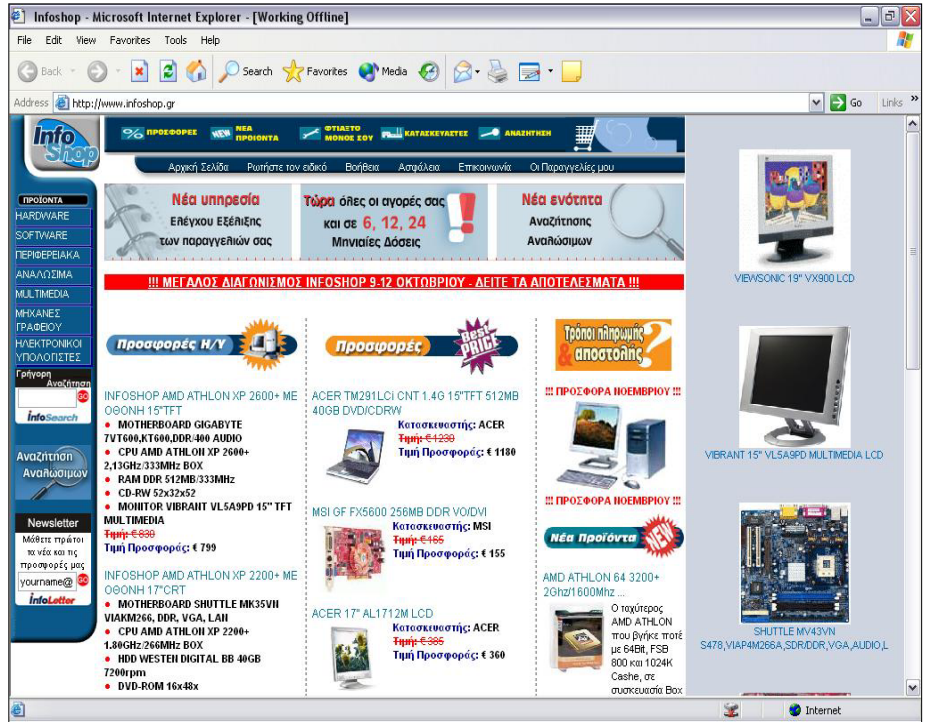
Infoshop - Microsoft Internet Explorer - [Working Offline]

File Edit View Favorites Tools Help

Back Search Favorites Media

Address http://www.infoshop.gr Go Links »

Info Shop

ΠΡΟΣΦΟΡΕΣ ΝΕΑ ΠΡΟΙΟΝΤΑ ΦΤΙΑΞΤΟ ΜΟΝΟΣ ΣΟΥ ΚΑΤΑΣΚΕΥΑΣΤΕΣ ΑΝΑΖΗΤΗΣΗ

Αρχική Σελίδα Ρωτήστε τον ειδικό Βοήθεια Ασφάλεια Επικοινωνία Οι Παραγγελίες μου

ΠΡΟΪΟΝΤΑ
HARDWARE
SOFTWARE
ΠΕΡΙΦΕΡΕΙΑΚΑ
ΑΝΑΛΩΣΙΜΑ
MULTIMEDIA
ΜΗΧΑΝΕΣ ΓΡΑΦΕΙΟΥ
ΗΛΕΚΤΡΟΝΙΚΟΙ ΥΠΟΛΟΓΙΣΤΕΣ
Γρήγορη Αναζήτηση
InfoSearch
Αναζήτηση Αναλωσίμων
Newsletter
Μάθετε πρώτοι τα νέα και τις προσφορές μας
yourname@
InfoLetter

Νέα υπηρεσία Ελέγχου Εξέλιξης των παραγγελιών σας

Τώρα όλες οι αγορές σας και σε 6, 12, 24 Μηνιαίες Δόσεις

Νέα ενότητα Αναζήτησης Αναλωσίμων

!!! ΜΕΓΑΛΟΣ ΔΙΑΓΩΝΙΣΜΟΣ INFOSHOP 9-12 ΟΚΤΩΒΡΙΟΥ - ΔΕΙΤΕ ΤΑ ΑΠΟΤΕΛΕΣΜΑΤΑ !!!

Προσφορές Η/Υ

INFOSHOP AMD ATHLON XP 2600+ ΜΕ ΟΘΟΝΗ 15"TFT
• MOTHERBOARD GIGABYTE 7VT600,KT600,DDR/400 AUDIO
• CPU AMD ATHLON XP 2600+ 2,13GHz/333MHz BOX
• RAM DDR 512MB/333MHz
• CD-RW 52x32x52
• MONITOR VIBRANT VL5A9PD 15" TFT MULTIMEDIA
Τιμή: € 830
Τιμή Προσφοράς: € 799

INFOSHOP AMD ATHLON XP 2200+ ΜΕ ΟΘΟΝΗ 17"CRT
• MOTHERBOARD SHUTTLE MK35VN VIAKM266, DDR, VGA, LAN
• CPU AMD ATHLON XP 2200+ 1.80GHz/266MHz BOX
• HDD WESTEN DIGITAL BB 40GB 7200rpm
• DVD-ROM 16x48x

Προσφορές Best Price

ACER TM291LCi CNT 1.4G 15"TFT 512MB 40GB DVD/CDRW
Κατασκευαστής: ACER
Τιμή: € 1230
Τιμή Προσφοράς: € 1180

MSI GF FX5600 256MB DDR VO/DVI
Κατασκευαστής: MSI
Τιμή: € 165
Τιμή Προσφοράς: € 155

ACER 17" AL1712M LCD
Κατασκευαστής: ACER
Τιμή: € 385
Τιμή Προσφοράς: € 360

Τρόποι πληρωμής & αποστολής ?

!!! ΠΡΟΣΦΟΡΑ ΝΟΕΜΒΡΙΟΥ !!!

!!! ΠΡΟΣΦΟΡΑ ΝΟΕΜΒΡΙΟΥ !!!

Νέα Προϊόντα NEW

AMD ATHLON 64 3200+ 2Ghz/1600Mhz ...
Ο ταχύτερος AMD ATHLON που βγήκε ποτέ με 64Bit, FSB 800 και 1024K Cashe, σε συσκευασία Box

VIEWSONIC 19" VX900 LCD

VIBRANT 15" VL5A9PD MULTIMEDIA LCD

SHUTTLE MV43VN S478,VIAP4M266A,SDR/DDR,VGA,AUDIO,L

Internet